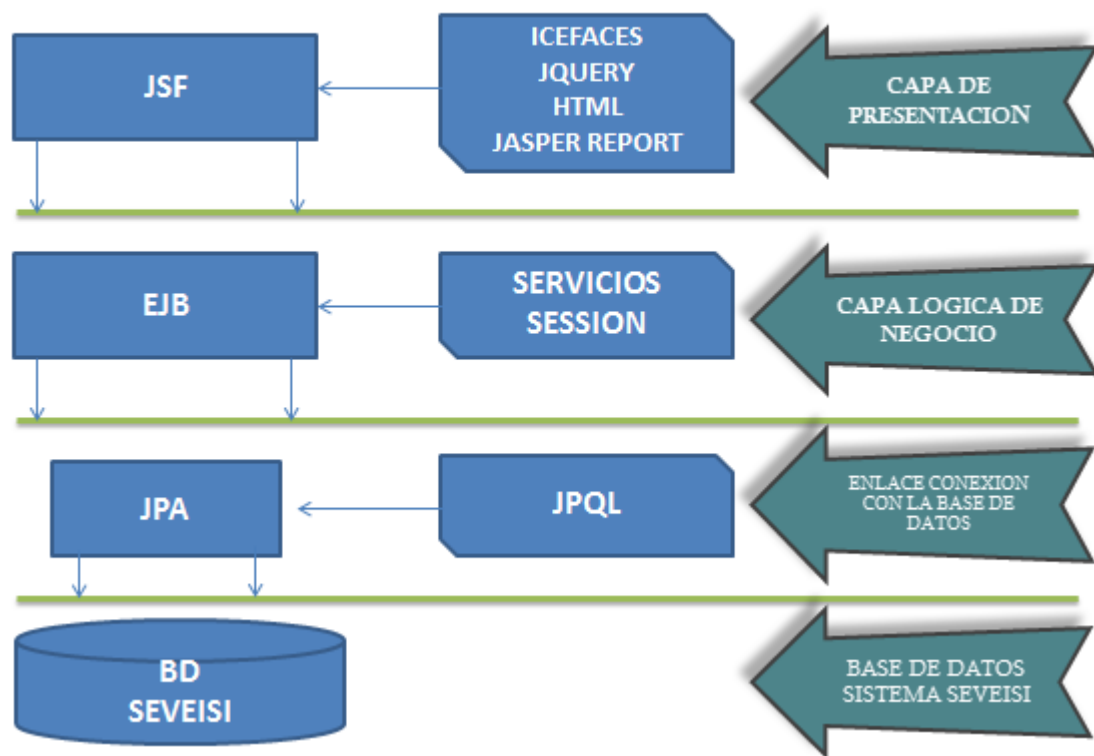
JSF

ICEFACES
JQUERY
HTML
JASPER REPORT

CAPA DE PRESENTACION

EJB

SERVICIOS
SESSION

CAPA LOGICA DE NEGOCIO

JPA

JPQL

ENLACE CONEXION CON LA BASE DE DATOS

BD
SEVEISI

BASE DE DATOS SISTEMA SEVEISI